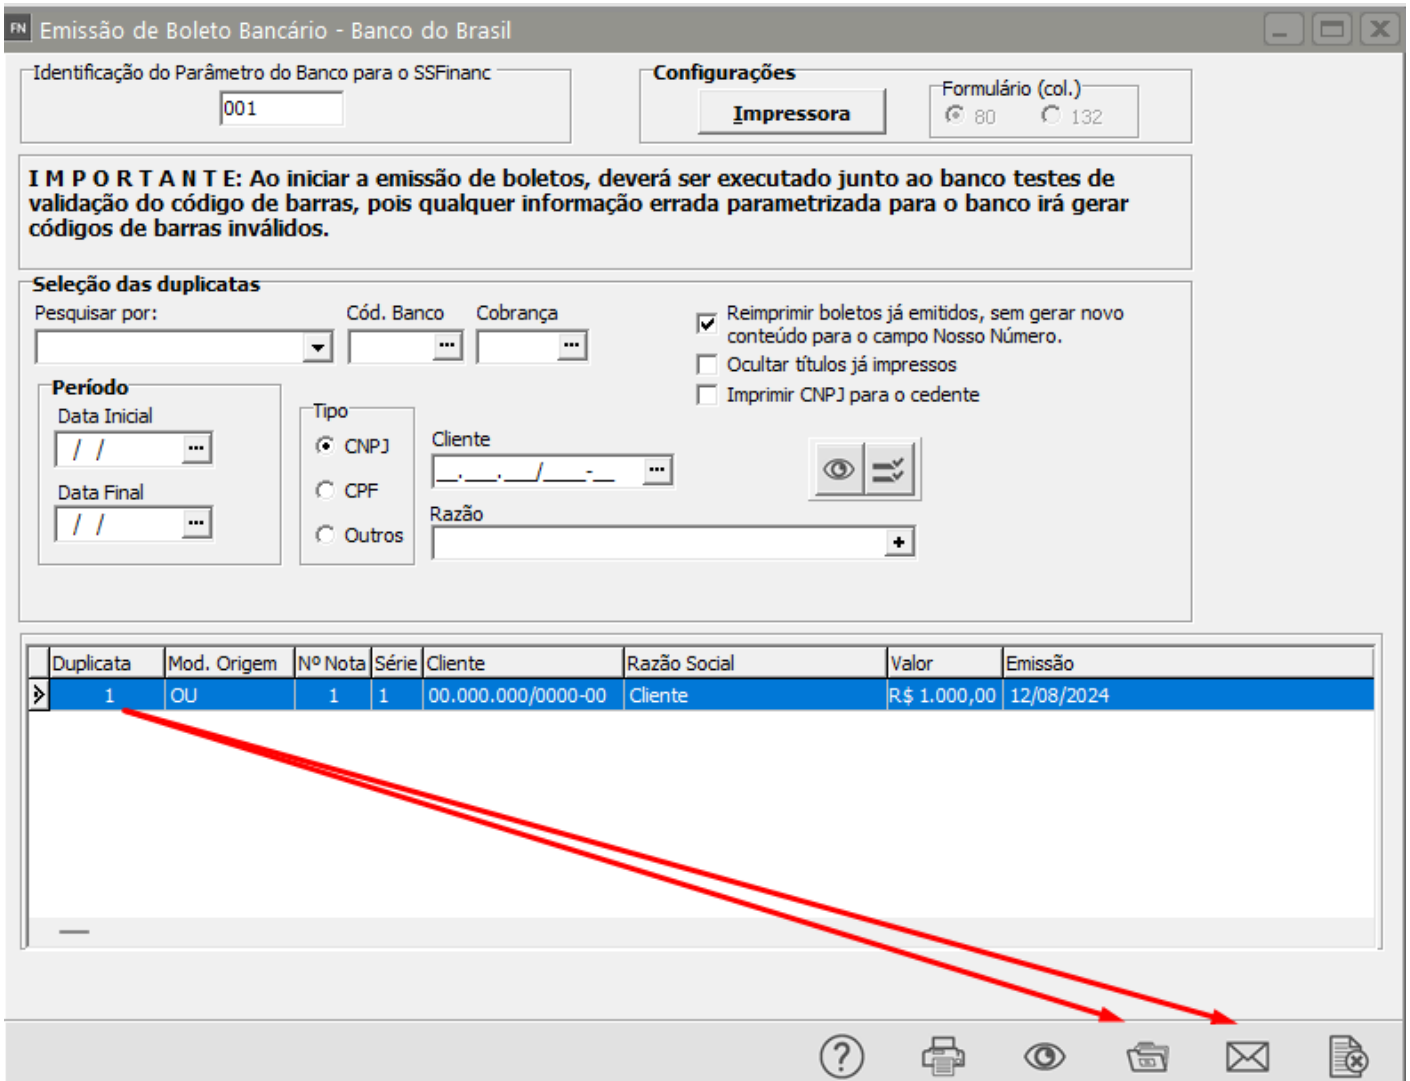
FN Emissão de Boleto Bancário - Banco do Brasil

Identificação do Parâmetro do Banco para o SSFinanc
001

Configurações
Impressora
Formulário (col.)
80
132

I M P O R T A N T E: Ao iniciar a emissão de boletos, deverá ser executado junto ao banco testes de validação do código de barras, pois qualquer informação errada parametrizada para o banco irá gerar códigos de barras inválidos.

Seleção das duplicatas
Pesquisar por:
Cód. Banco
Cobrança
Reimprimir boletos já emitidos, sem gerar novo conteúdo para o campo Nosso Número.
Ocultar títulos já impressos
Imprimir CNPJ para o cedente

Período
Data Inicial
/ /
Data Final
/ /

Tipo
CNPJ
CPF
Outros

Cliente
__.___.___/____-__
Razão

| Duplicata | Mod. Origem | Nº Nota | Série | Cliente | Razão Social | Valor | Emissão |
|---|---|---|---|---|---|---|---|
| 1 | OU | 1 | 1 | 00.000.000/0000-00 | Cliente | R$ 1.000,00 | 12/08/2024 |